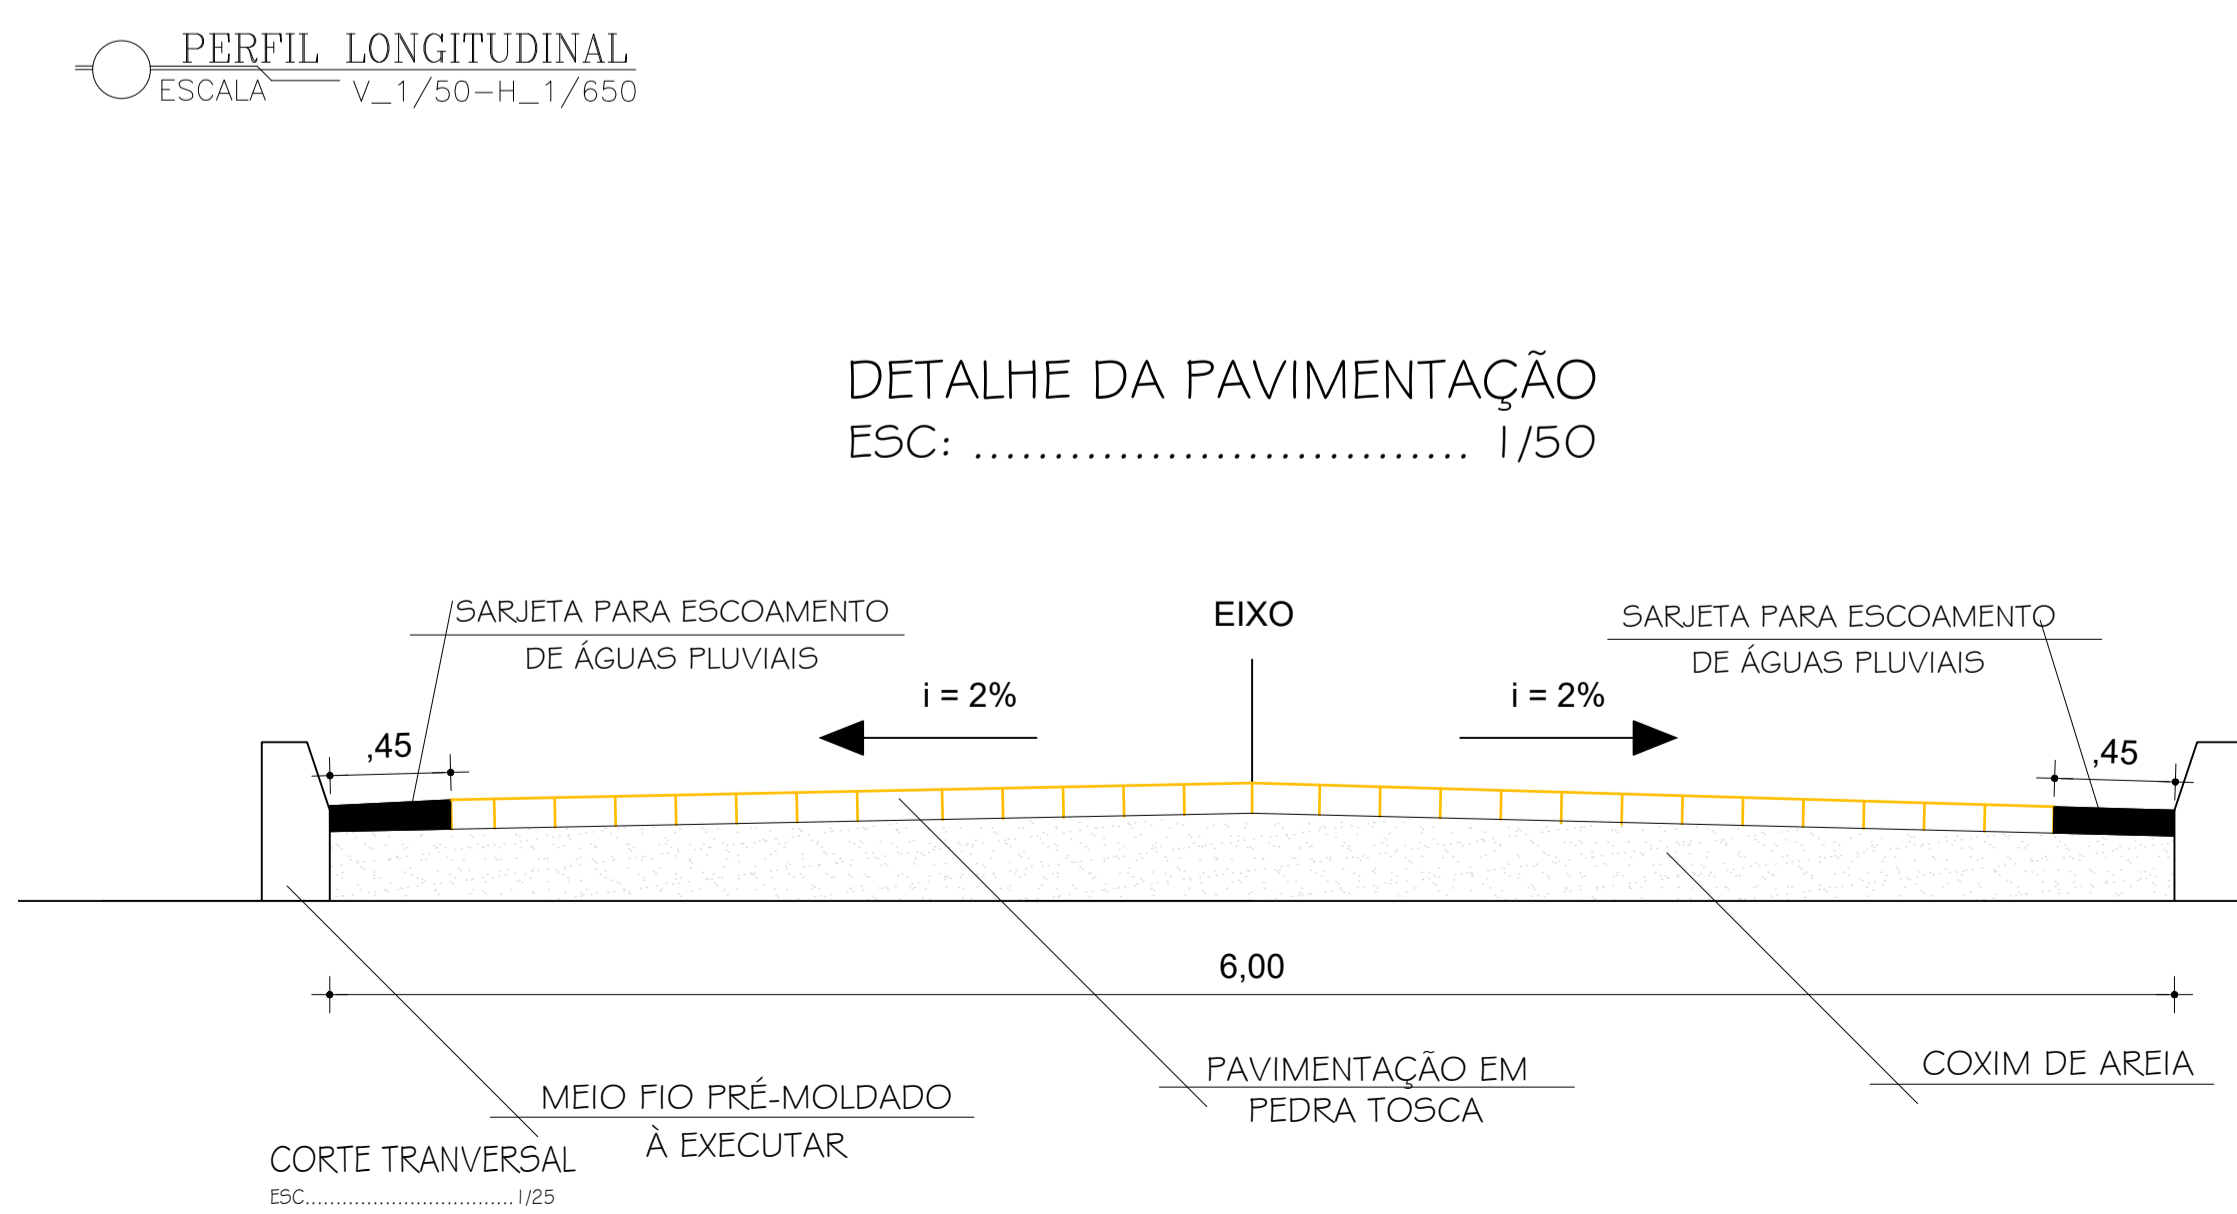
PERFIL LONGITUDINAL
ESCALA V_1/50-H_1/650

DETALHE DA PAVIMENTAÇÃO
ESC: ................................ 1/50

SARJETA PARA ESCOAMENTO DE ÁGUAS PLUVIAIS

EIXO

SARJETA PARA ESCOAMENTO DE ÁGUAS PLUVIAIS

i = 2%

i = 2%

,45

,45

6,00

PAVIMENTAÇÃO EM PEDRA TOSCA

COXIM DE AREIA

MEIO FIO PRÉ-MOLDADO À EXECUTAR

CORTE TRANVERSAL
ESC.................................1/25